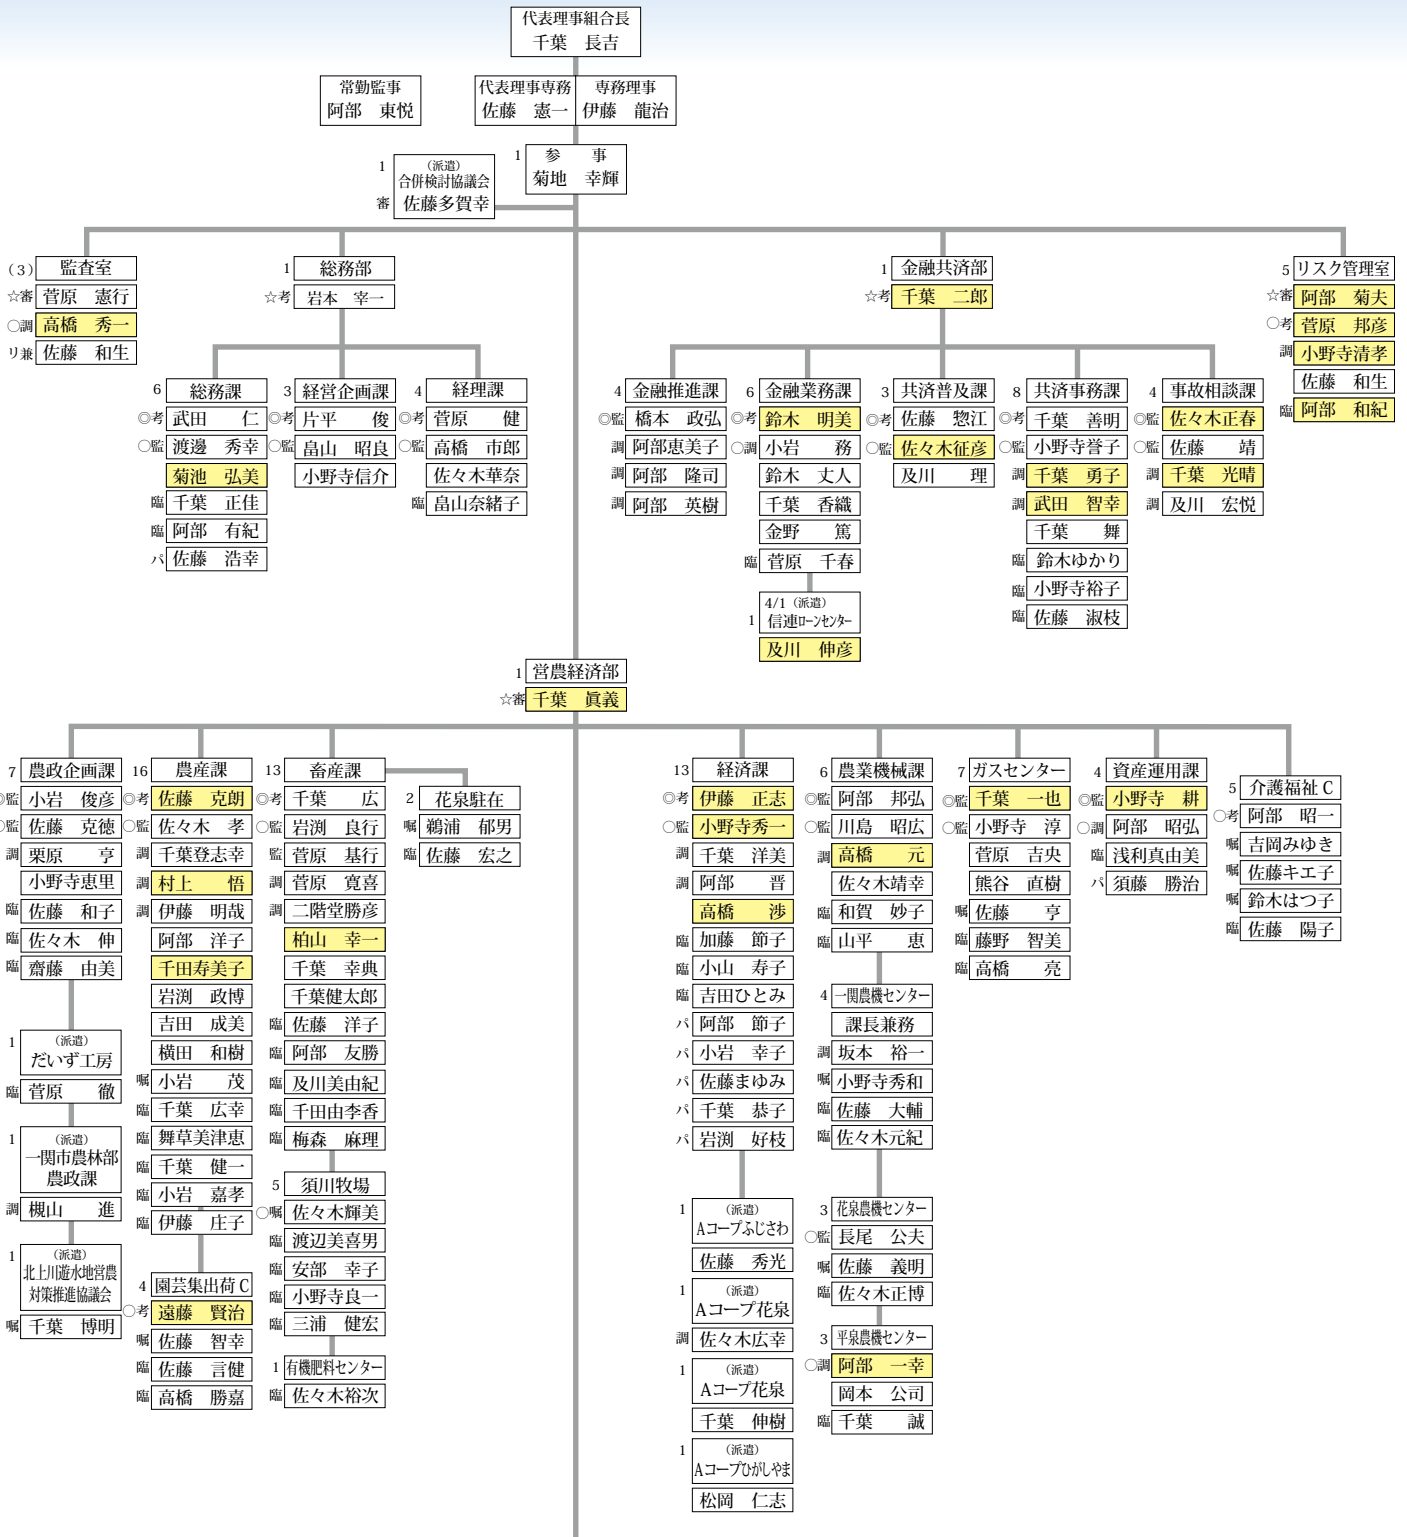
代表理事組合長
千葉　長吉

常勤監事
阿部　東悦

代表理事専務
佐藤　憲一

専務理事
伊藤　龍治

1
参　事
菊地　幸輝

1
（派遣）
合併検討協議会
審 佐藤多賀幸

（3） 監査室
☆審 菅原　憲行
○調 高橋　秀一
リ兼 佐藤　和生

1 総務部
☆考 岩本　宰一

6 総務課
◎考 武田　仁
○監 渡邊　秀幸
菊池　弘美
臨 千葉　正佳
臨 阿部　有紀
パ 佐藤　浩幸

3 経営企画課
◎考 片平　俊
○監 畠山　昭良
小野寺信介

4 経理課
◎考 菅原　健
○監 高橋　市郎
佐々木華奈
臨 畠山奈緒子

1 金融共済部
☆考 千葉　二郎

4 金融推進課
○監 橋本　政弘
調 阿部恵美子
調 阿部　隆司
調 阿部　英樹

6 金融業務課
◎考 鈴木　明美
○調 小岩　務
鈴木　丈人
千葉　香織
金野　篤
臨 菅原　千春

4/1（派遣）
1 信連ローンセンター
及川　伸彦

3 共済普及課
◎考 佐藤　惣江
○監 佐々木征彦
及川　理

8 共済事務課
◎考 千葉　善明
○監 小野寺誉子
調 千葉　勇子
調 武田　智幸
千葉　舞
臨 鈴木ゆかり
臨 小野寺裕子
臨 佐藤　淑枝

4 事故相談課
◎監 佐々木正春
○監 佐藤　靖
調 千葉　光晴
調 及川　宏悦

5 リスク管理室
☆審 阿部　菊夫
○考 菅原　邦彦
調 小野寺清孝
佐藤　和生
臨 阿部　和紀

1 営農経済部
☆審 千葉　眞義

7 農政企画課
○監 小岩　俊彦
○監 佐藤　克徳
調 栗原　亨
小野寺恵理
臨 佐藤　和子
臨 佐々木　伸
臨 齋藤　由美

1 （派遣）
だいず工房
臨 菅原　徹

1 （派遣）
一関市農林部
農政課
調 槻山　進

1 （派遣）
北上川遊水地営農
対策推進協議会
嘱 千葉　博明

16 農産課
◎考 佐藤　克朗
○監 佐々木　孝
調 千葉登志幸
調 村上　悟
調 伊藤　明哉
阿部　洋子
千田寿美子
岩渕　政博
吉田　成美
横田　和樹
嘱 小岩　茂
臨 千葉　広幸
臨 舞草美津恵
臨 千葉　健一
臨 小岩　嘉孝
臨 伊藤　庄子

4 園芸集出荷C
○考 遠藤　賢治
嘱 佐藤　智幸
臨 佐藤　言健
臨 高橋　勝嘉

13 畜産課
◎考 千葉　広
○監 岩渕　良行
監 菅原　基行
調 菅原　寛喜
調 二階堂勝彦
柏山　幸一
千葉　幸典
千葉健太郎
臨 佐藤　洋子
臨 阿部　友勝
臨 及川美由紀
臨 千田由李香
臨 梅森　麻理

5 須川牧場
○嘱 佐々木輝美
臨 渡辺美喜男
臨 安部　幸子
臨 小野寺良一
臨 三浦　健宏

1 有機肥料センター
臨 佐々木裕次

2 花泉駐在
嘱 鵜浦　郁男
臨 佐藤　宏之

13 経済課
◎考 伊藤　正志
○監 小野寺秀一
調 千葉　洋美
調 阿部　晋
高橋　渉
臨 加藤　節子
臨 小山　寿子
臨 吉田ひとみ
パ 阿部　節子
パ 小岩　幸子
パ 佐藤まゆみ
パ 千葉　恭子
パ 岩渕　好枝

1 （派遣）
Aコープふじさわ
佐藤　秀光

1 （派遣）
Aコープ花泉
調 佐々木広幸

1 （派遣）
Aコープ花泉
千葉　伸樹

1 （派遣）
Aコープひがしやま
松岡　仁志

6 農業機械課
◎監 阿部　邦弘
○監 川島　昭広
調 高橋　元
佐々木靖幸
臨 和賀　妙子
臨 山平　恵

4 一関農機センター
課長兼務
調 坂本　裕一
嘱 小野寺秀和
臨 佐藤　大輔
臨 佐々木元紀

3 花泉農機センター
○監 長尾　公夫
嘱 佐藤　義明
臨 佐々木正博

3 平泉農機センター
○調 阿部　一幸
岡本　公司
臨 千葉　誠

7 ガスセンター
◎監 千葉　一也
○監 小野寺　淳
菅原　吉央
熊谷　直樹
嘱 佐藤　亨
臨 藤野　智美
臨 高橋　亮

4 資産運用課
◎監 小野寺　耕
○調 阿部　昭弘
臨 浅利真由美
パ 須藤　勝治

5 介護福祉C
○考 阿部　昭一
嘱 吉岡みゆき
嘱 佐藤キエ子
嘱 鈴木はつ子
臨 佐藤　陽子